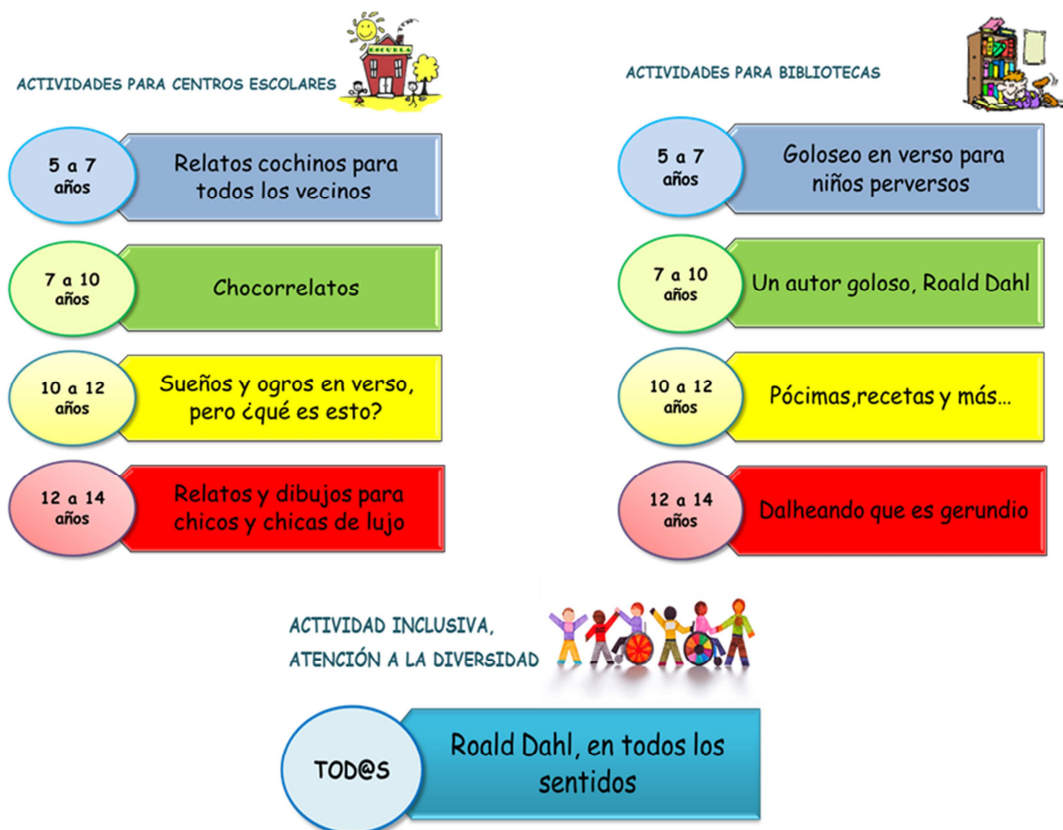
ACTIVIDADES PARA CENTROS ESCOLARES

ESCUELA

5 a 7 años

Relatos cochinos para todos los vecinos

7 a 10 años

Chocorrelatos

10 a 12 años

Sueños y ogros en verso, pero ¿qué es esto?

12 a 14 años

Relatos y dibujos para chicos y chicas de lujo

ACTIVIDADES PARA BIBLIOTECAS

5 a 7 años

Goloseo en verso para niños perversos

7 a 10 años

Un autor goloso, Roald Dahl

10 a 12 años

Pócimas,recetas y más…

12 a 14 años

Dalheando que es gerundio

ACTIVIDAD INCLUSIVA, ATENCIÓN A LA DIVERSIDAD

TOD@S

Roald Dahl, en todos los sentidos